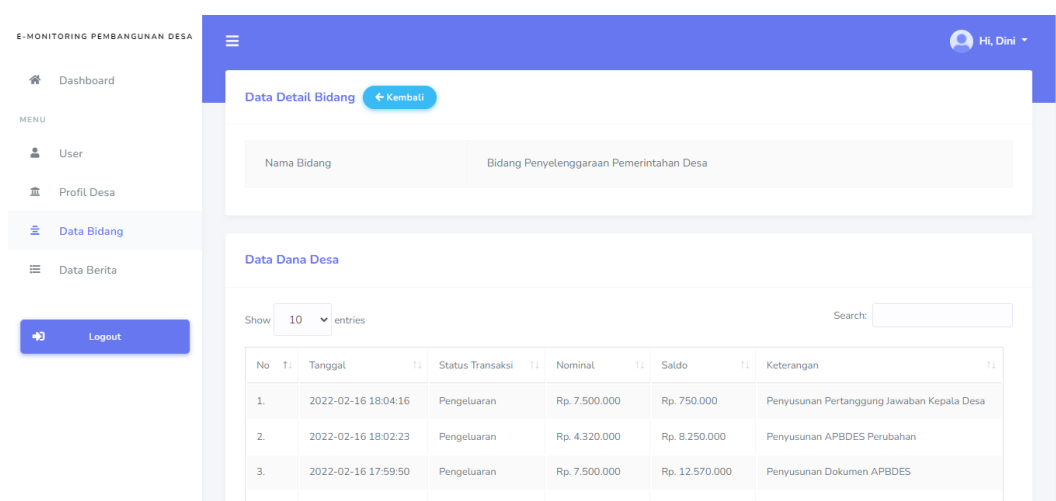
E-MONITORING PEMBANGUNAN DESA

Dashboard

MENU

User

Profil Desa

Data Bidang

Data Berita

Logout

Hi, Dini

Data Detail Bidang ← Kembali

| Nama Bidang | Bidang Penyelenggaraan Pemerintahan Desa |
|---|---|

Data Dana Desa

Show 10 entries

Search:

| No | Tanggal | Status Transaksi | Nominal | Saldo | Keterangan |
|---|---|---|---|---|---|
| 1. | 2022-02-16 18:04:16 | Pengeluaran | Rp. 7.500.000 | Rp. 750.000 | Penyusunan Pertanggung Jawaban Kepala Desa |
| 2. | 2022-02-16 18:02:23 | Pengeluaran | Rp. 4.320.000 | Rp. 8.250.000 | Penyusunan APBDES Perubahan |
| 3. | 2022-02-16 17:59:50 | Pengeluaran | Rp. 7.500.000 | Rp. 12.570.000 | Penyusunan Dokumen APBDES |